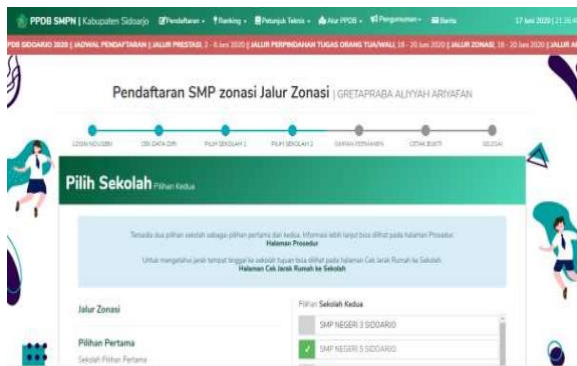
PPDB SMPN | Kabupaten Sidoarjo Pendaftaran • Ranking • Petunjuk Teknis • Alur PPDB • Pengumuman • Berita 17 Juni 2020 | 21:26

PDB SIDOARJO 2020 | JADWAL PENDAFTARAN | JALUR PRESTASI, 2 - 6 Juni 2020 | JALUR PERPINDAHAN TUGAS ORANG TUA/WALI, 18 - 20 Juni 2020 | JALUR ZONASI, 18 - 20 Juni 2020 | JALUR A

Pendaftaran SMP zonasi Jalur Zonasi | GRETAPRABA ALIYYAH ARIYAFAN

LOGIN NO.USBN CEK DATA DIRI PILIH SEKOLAH 1 PILIH SEKOLAH 2 SIMPAN PERMANEN CETAK BUKTI SELESAI

Pilih Sekolah Pilihan Kedua

Tersedia dua pilihan sekolah sebagai pilihan pertama dan kedua. Informasi lebih lanjut bisa dilihat pada halaman Prosedur.
Halaman Prosedur

Untuk mengetahui jarak tempat tinggal ke sekolah tujuan bisa dilihat pada halaman Cek Jarak Rumah ke Sekolah
Halaman Cek Jarak Rumah ke Sekolah

Jalur Zonasi

Pilihan Pertama
Sekolah Pilihan Pertama

Pilihan Sekolah Kedua

SMP NEGERI 3 SIDOARJO

SMP NEGERI 5 SIDOARJO